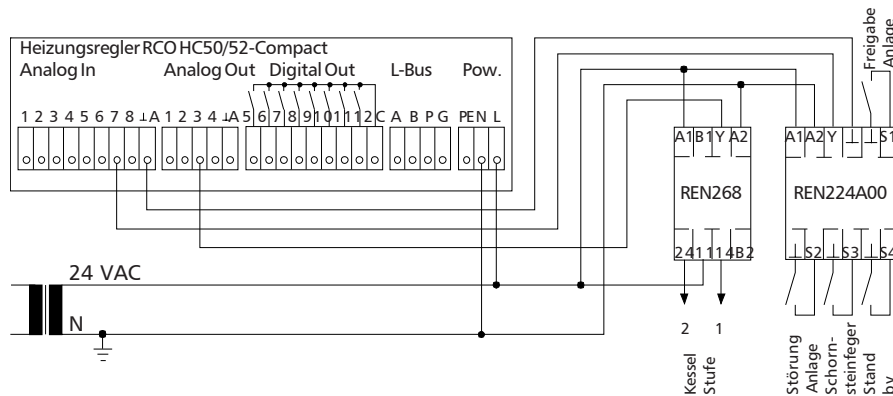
Heizungsregler RCO HC50/52-Compact
Analog In
Analog Out
Digital Out
L-Bus
Pow.

1 2 3 4 5 6 7 8 ⊥A 1 2 3 4 ⊥A 5 6 7 8 9 10 11 12 C A B P G PE N L

24 VAC
N

A1 B1 Y A2
REN268
24 11 14 B2

2 1
Kessel Stufe

A1 A2 Y ⊥ ⊥ S1
REN224A00
⊥ S2 ⊥ S3 ⊥ S4

Freigabe Anlage

Störung Anlage
Schornsteinfeger
Stand by